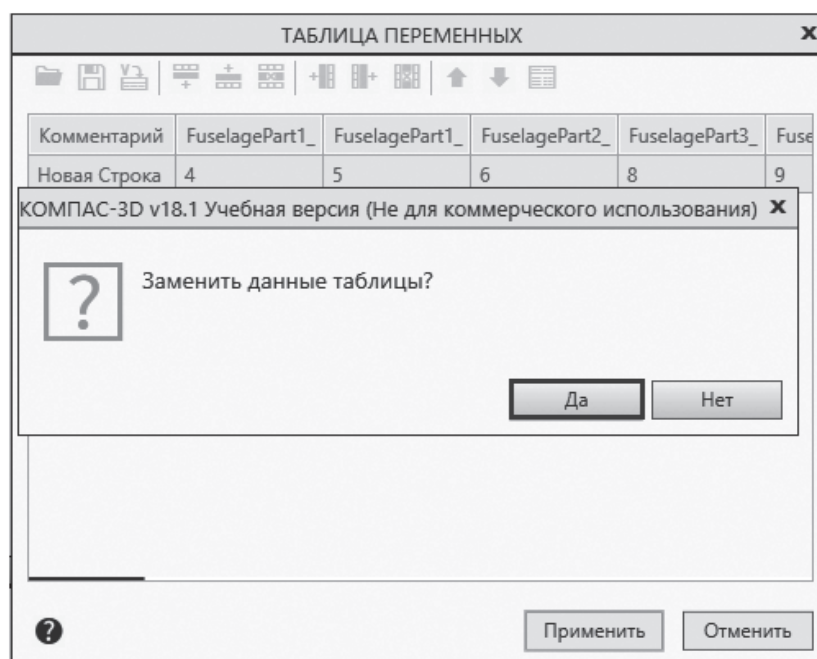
ТАБЛИЦА ПЕРЕМЕННЫХ

| Комментарий | FuselagePart1_ | FuselagePart1_ | FuselagePart2_ | FuselagePart3_ | Fuse |
|---|---|---|---|---|---|
| Новая Строка | 4 | 5 | 6 | 8 | 9 |

КОМПАС-3D v18.1 Учебная версия (Не для коммерческого использования)

?

Заменить данные таблицы?

Да

Нет

Применить

Отменить